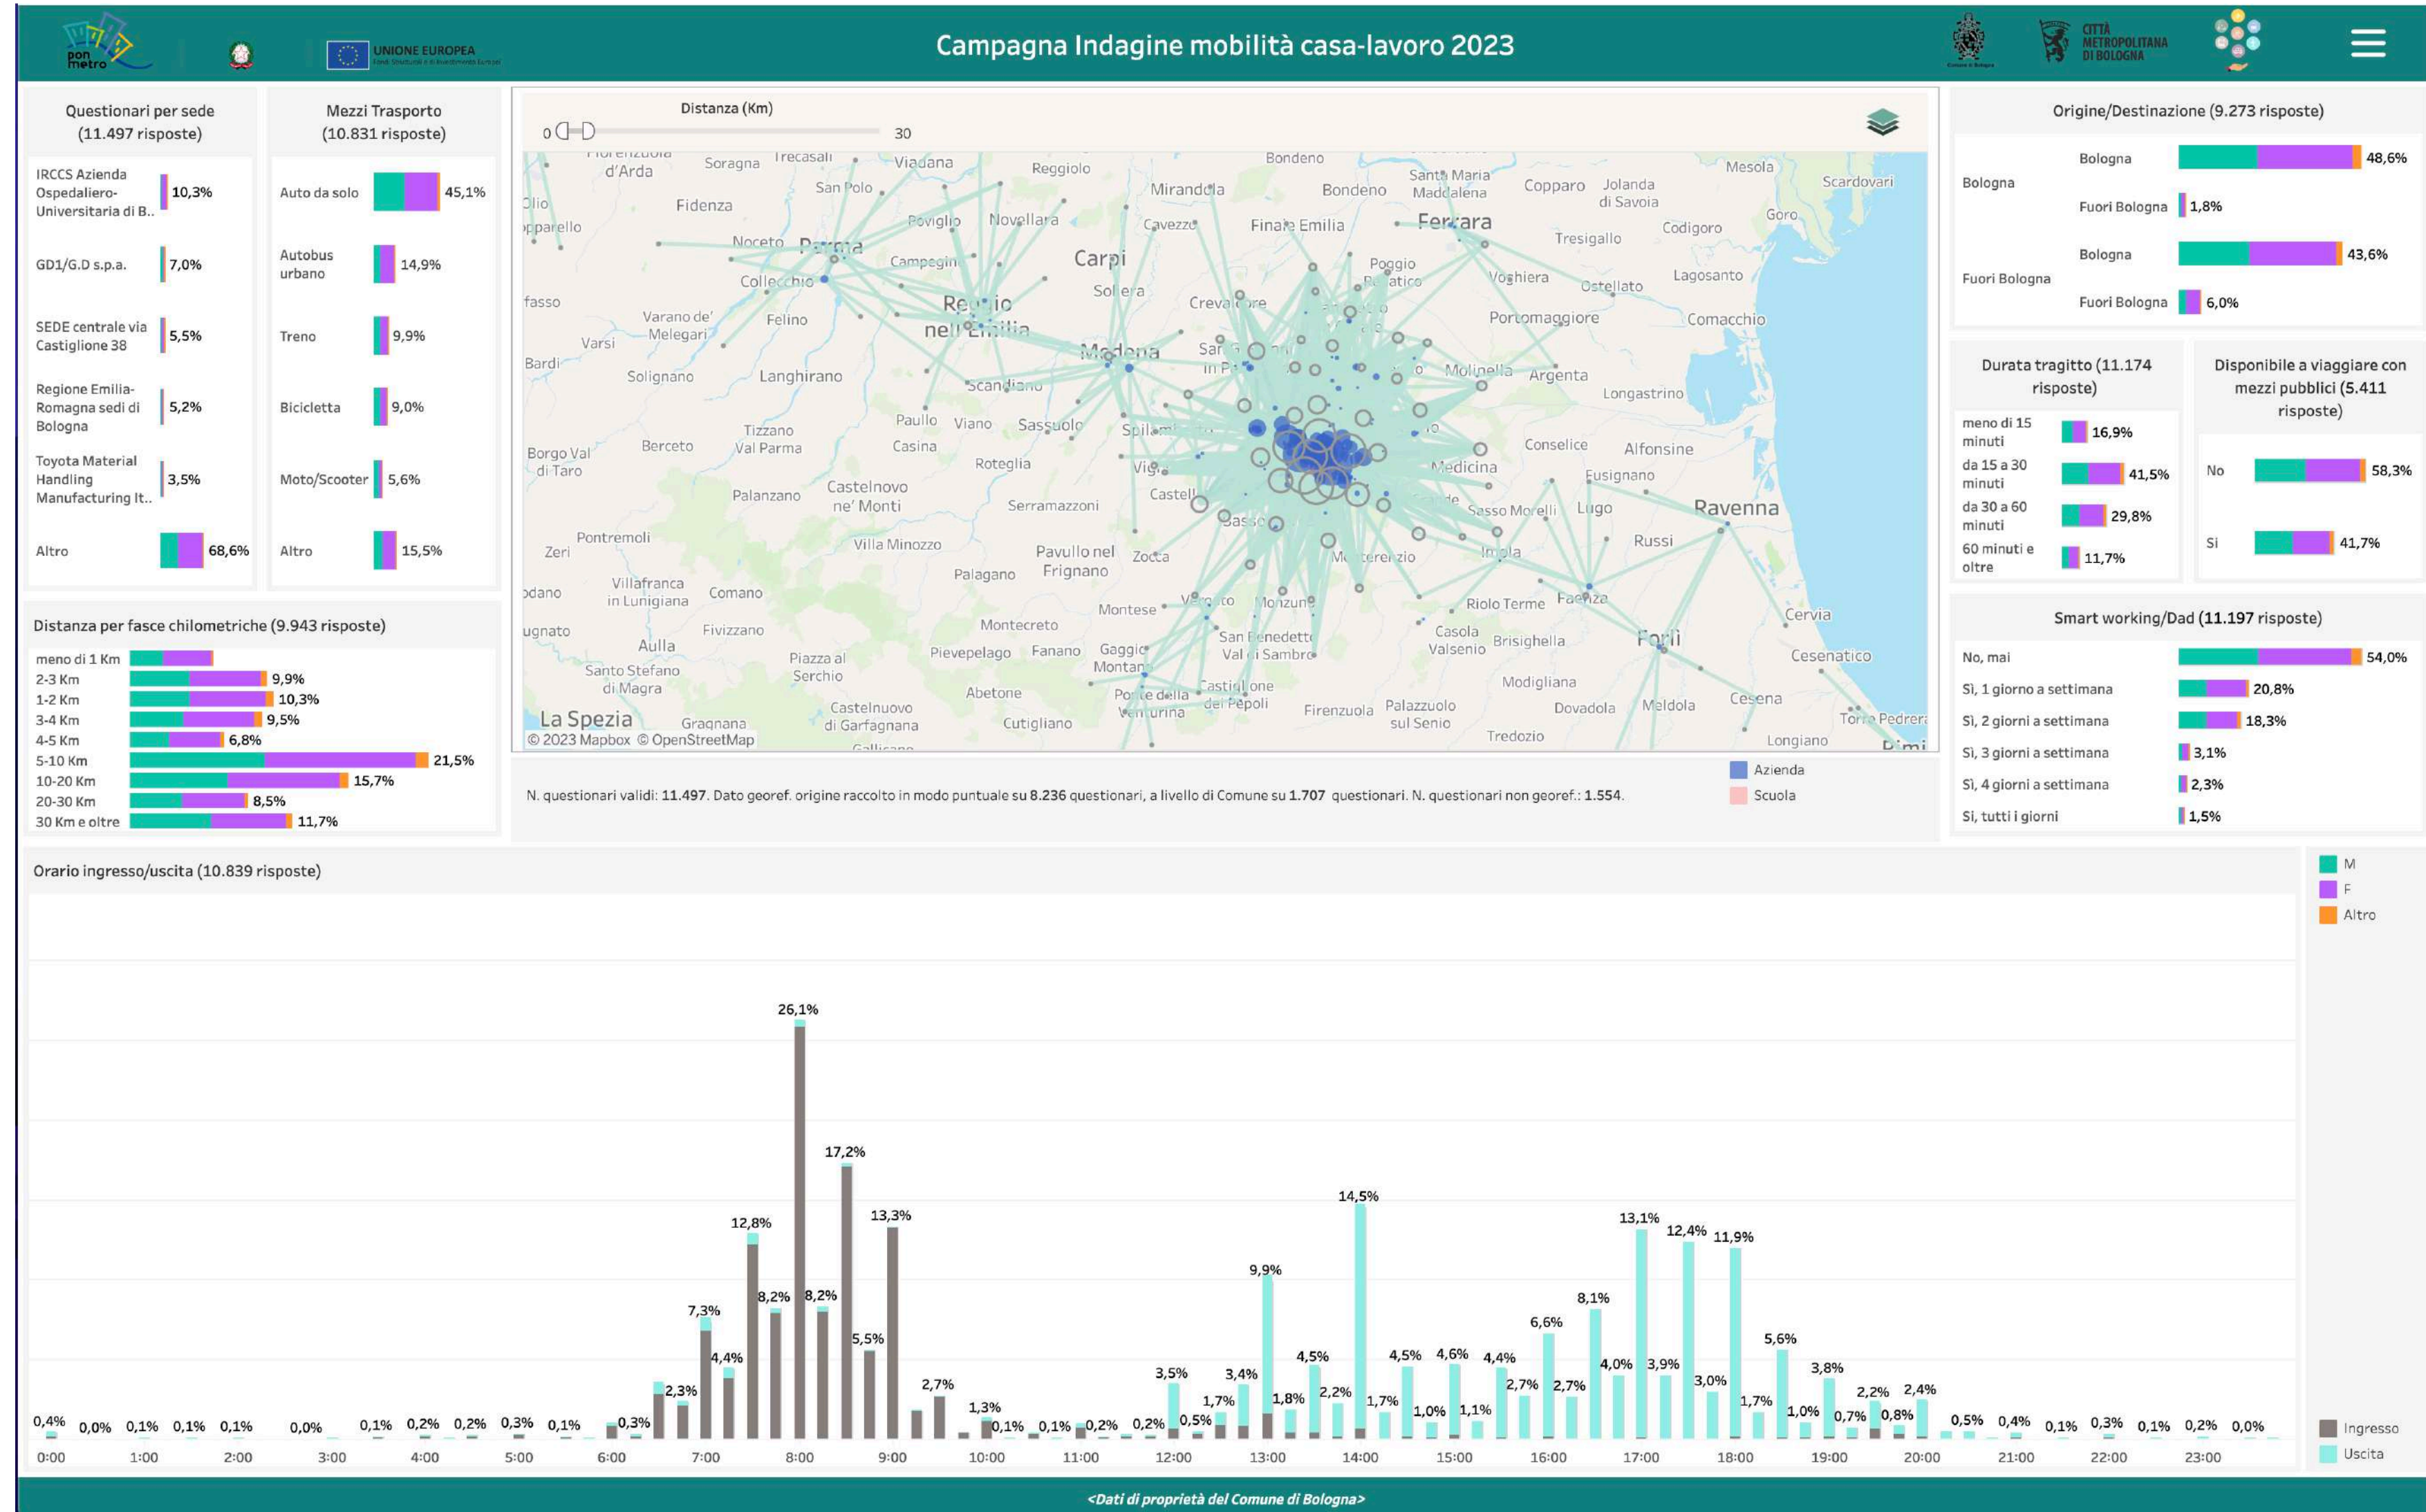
pon metro

UNIONE EUROPEA

Campagna Indagine mobilità casa-lavoro 2023

CITTÀ METROPOLITANA DI BOLOGNA

Questionari per sede (11.497 risposte)

| | |
|---|---|
| IRCCS Azienda Ospedaliero-Universitaria di B.. | 10,3% |
| GD1/G.D s.p.a. | 7,0% |
| SEDE centrale via Castiglione 38 | 5,5% |
| Regione Emilia-Romagna sedi di Bologna | 5,2% |
| Toyota Material Handling Manufacturing It.. | 3,5% |
| Altro | 68,6% |

Mezzi Trasporto (10.831 risposte)

| | |
|---|---|
| Auto da solo | 45,1% |
| Autobus urbano | 14,9% |
| Treno | 9,9% |
| Bicicletta | 9,0% |
| Moto/Scooter | 5,6% |
| Altro | 15,5% |

Distanza (Km)
0 30

© 2023 Mapbox © OpenStreetMap

N. questionari validi: 11.497. Dato georef. origine raccolto in modo puntuale su 8.236 questionari, a livello di Comune su 1.707 questionari. N. questionari non georef.: 1.554.

Azienda
Scuola

Origine/Destinazione (9.273 risposte)

| | | |
|---|---|---|
| Bologna | Bologna | 48,6% |
| | Fuori Bologna | 1,8% |
| Fuori Bologna | Bologna | 43,6% |
| | Fuori Bologna | 6,0% |

Durata tragitto (11.174 risposte)

| | |
|---|---|
| meno di 15 minuti | 16,9% |
| da 15 a 30 minuti | 41,5% |
| da 30 a 60 minuti | 29,8% |
| 60 minuti e oltre | 11,7% |

Disponibile a viaggiare con mezzi pubblici (5.411 risposte)

| | |
|---|---|
| No | 58,3% |
| Sì | 41,7% |

Distanza per fasce chilometriche (9.943 risposte)

| | |
|---|---|
| meno di 1 Km | |
| 2-3 Km | 9,9% |
| 1-2 Km | 10,3% |
| 3-4 Km | 9,5% |
| 4-5 Km | 6,8% |
| 5-10 Km | 21,5% |
| 10-20 Km | 15,7% |
| 20-30 Km | 8,5% |
| 30 Km e oltre | 11,7% |

Smart working/Dad (11.197 risposte)

| | |
|---|---|
| No, mai | 54,0% |
| Sì, 1 giorno a settimana | 20,8% |
| Sì, 2 giorni a settimana | 18,3% |
| Sì, 3 giorni a settimana | 3,1% |
| Sì, 4 giorni a settimana | 2,3% |
| Sì, tutti i giorni | 1,5% |

M
F
Altro

Orario ingresso/uscita (10.839 risposte)

0,4% 0,0% 0,1% 0,1% 0,1% 0,0% 0,1% 0,2% 0,2% 0,3% 0,1% 0,3% 2,3% 7,3% 4,4% 12,8% 8,2% 26,1% 8,2% 17,2% 5,5% 13,3% 2,7% 1,3% 0,1% 0,1% 0,2% 0,2% 3,5% 0,5% 1,7% 3,4% 9,9% 1,8% 4,5% 2,2% 14,5% 1,7% 4,5% 1,0% 4,6% 1,1% 4,4% 2,7% 6,6% 2,7% 8,1% 4,0% 13,1% 3,9% 12,4% 3,0% 11,9% 1,7% 5,6% 1,0% 3,8% 0,7% 2,2% 0,8% 2,4% 0,5% 0,4% 0,1% 0,3% 0,1% 0,2% 0,0%

0:00 1:00 2:00 3:00 4:00 5:00 6:00 7:00 8:00 9:00 10:00 11:00 12:00 13:00 14:00 15:00 16:00 17:00 18:00 19:00 20:00 21:00 22:00 23:00

Ingresso
Uscita

<Dati di proprietà del Comune di Bologna>